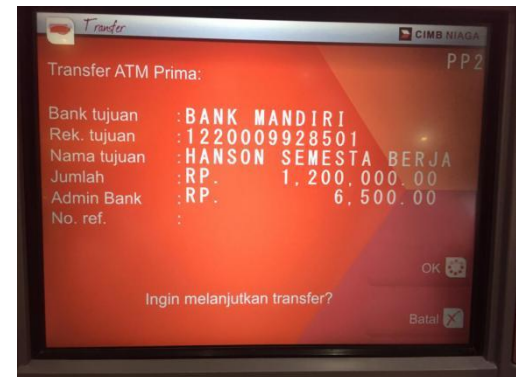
Transfer

CIMB NIAGA

Transfer ATM Prima:

PP2

Bank tujuan :BANK MANDIRI
Rek. tujuan :1220009928501
Nama tujuan :HANSON SEMESTA BERJA
Jumlah :RP. 1,200,000.00
Admin Bank :RP. 6,500.00
No. ref. :

OK

Ingin melanjutkan transfer?

Batal